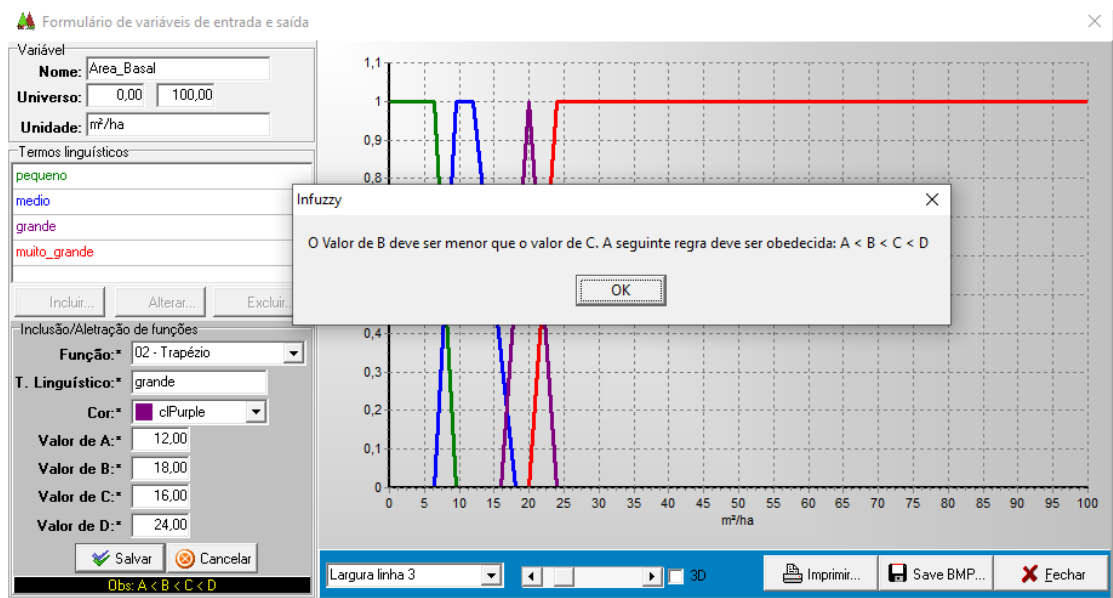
Formulário de variáveis de entrada e saída

Variável
Nome: Area_Basal
Universo: 0,00 100,00
Unidade: m²/ha

Termos linguísticos
pequeno
medio
grande
muito_grande

Incluir... Alterar... Excluir...

Inclusão/Aletração de funções
Função:* 02 - Trapézio
T. Linguístico:* grande
Cor:* clPurple
Valor de A:* 12,00
Valor de B:* 18,00
Valor de C:* 16,00
Valor de D:* 24,00

Salvar Cancelar
Obs: A < B < C < D

1,1
1
0,9
0,8
0,4
0,3
0,2
0,1
0
0 5 10 15 20 25 30 35 40 45 50 55 60 65 70 75 80 85 90 95 100
m²/ha

Infuzzy
O Valor de B deve ser menor que o valor de C. A seguinte regra deve ser obedecida: A < B < C < D
OK

Largura linha 3
3D
Imprimir...
Save BMP...
Fechar